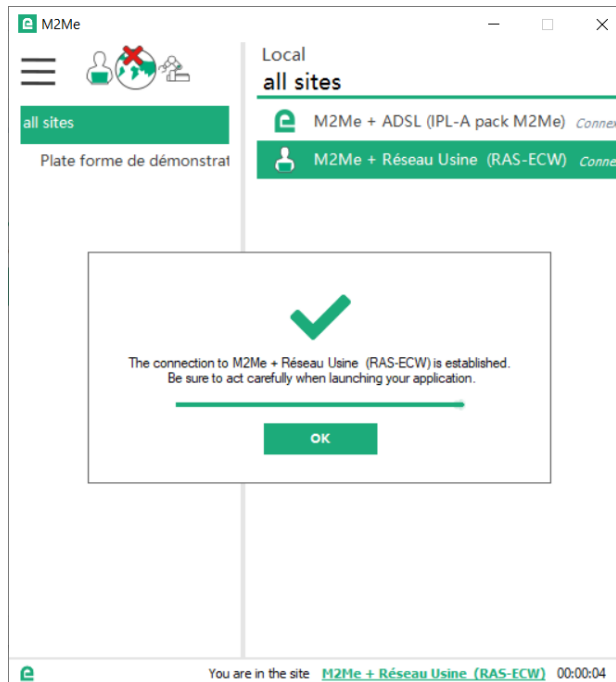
M2Me

Local
all sites

all sites

Plate forme de démonstrat

M2Me + ADSL (IPL-A pack M2Me) Connex

M2Me + Réseau Usine (RAS-ECW) Conne

The connection to M2Me + Réseau Usine (RAS-ECW) is established.
Be sure to act carefully when launching your application.

OK

You are in the site M2Me + Réseau Usine (RAS-ECW) 00:00:04